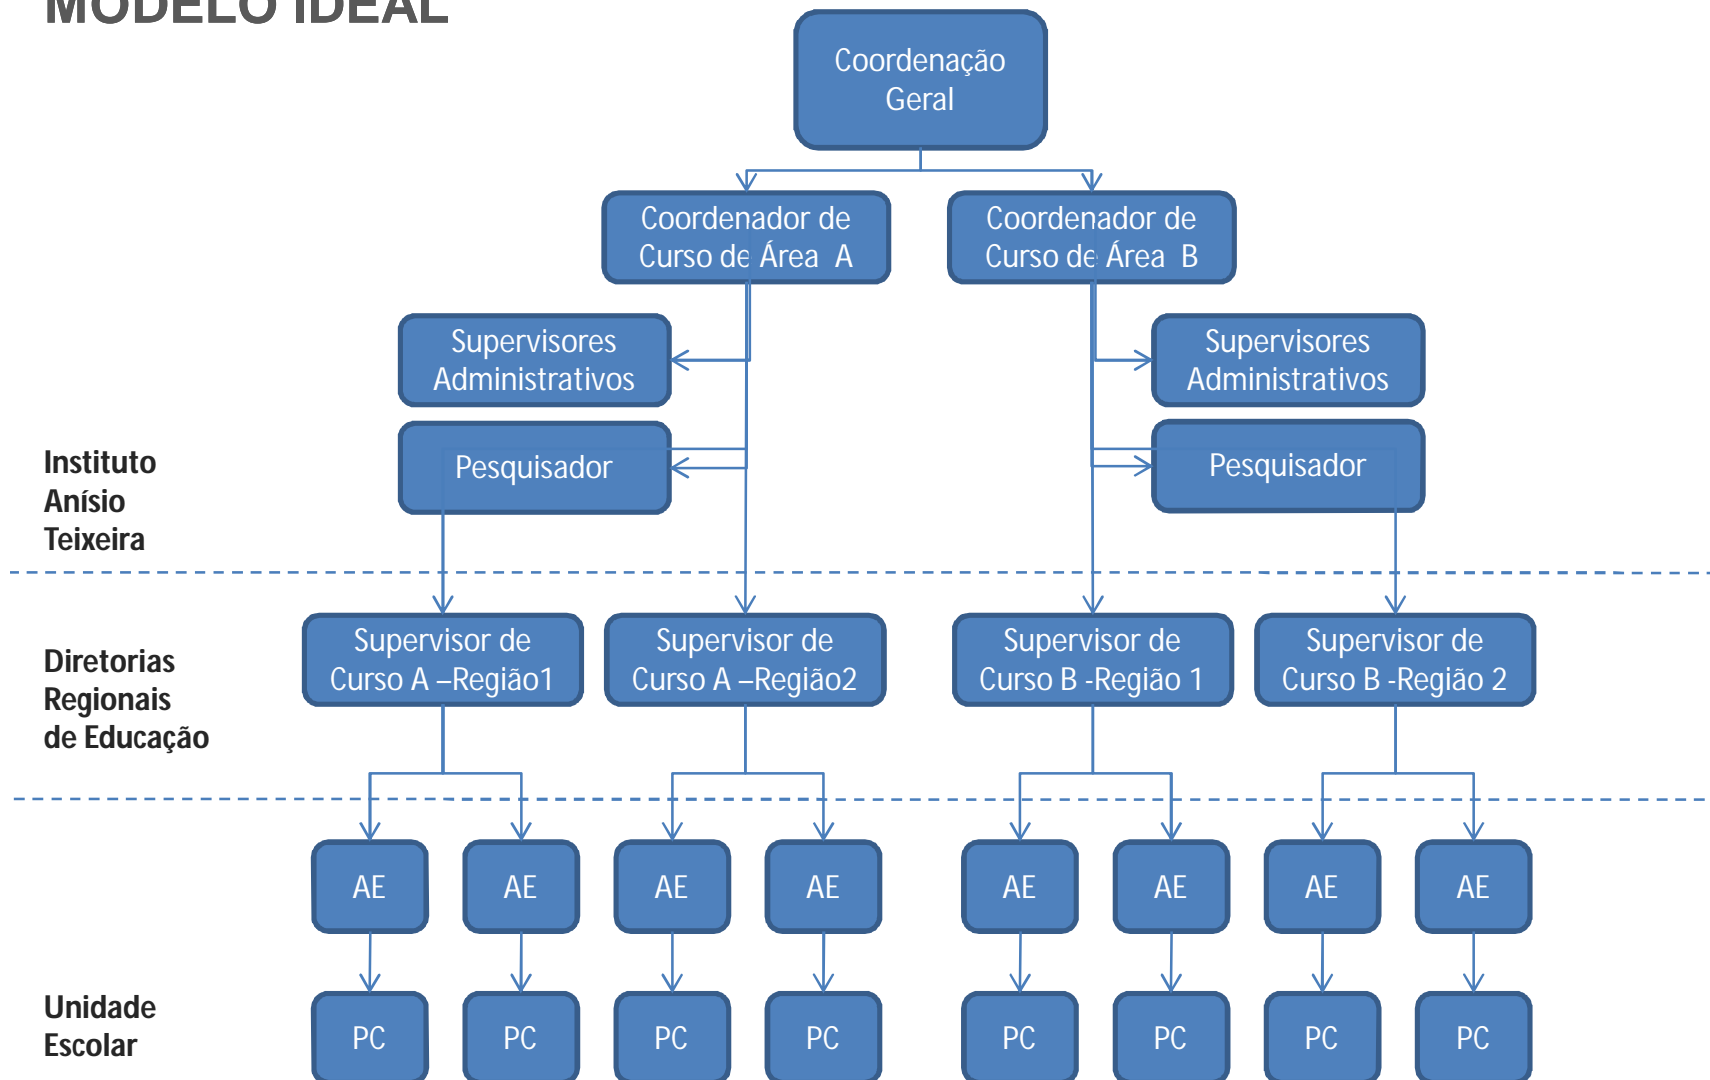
MODELO IDEAL

Coordenação Geral

Coordenador de Curso de Área A

Coordenador de Curso de Área B

Supervisores Administrativos

Supervisores Administrativos

Pesquisador

Pesquisador

Instituto Anísio Teixeira

Supervisor de Curso A –Região1

Supervisor de Curso A –Região2

Supervisor de Curso B -Região 1

Supervisor de Curso B -Região 2

Diretorias Regionais de Educação

AE

AE

AE

AE

AE

AE

AE

AE

Unidade Escolar

PC

PC

PC

PC

PC

PC

PC

PC